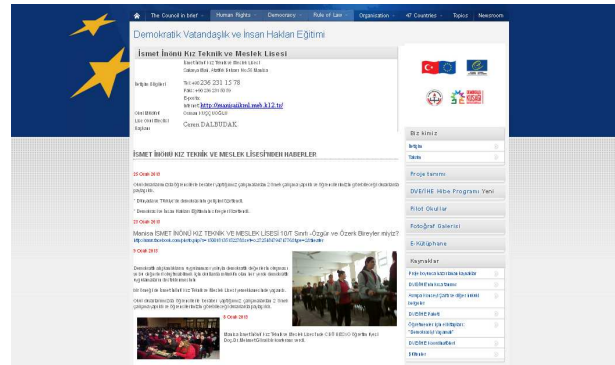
The Council in brief | Human Rights | Democracy | Rule of Law | Organisation | 47 Countries | Topics | Newsroom

Demokratik Vatandaşlık ve İnsan Hakları Eğitimi

İsmet İnönü Kız Teknik ve Meslek Lisesi

İletişim Bilgileri

İsmet İnönü Kız Teknik ve Meslek Lisesi
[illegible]
Tel: +90 236 231 15 78
Faks: +90 236 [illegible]
E-posta:
İnternet: http://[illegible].meb.k12.tr/

Okul Müdürü: Osman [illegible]

Lise Okul Müdürü Yardımcısı: Cemal DALBUDAK

İSMET İNÖNÜ KIZ TEKNİK VE MESLEK LİSESİ'NDEN HABERLER

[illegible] Ocak 2010

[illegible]

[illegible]

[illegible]

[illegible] Ocak 2010

Manisa İSMET İNÖNÜ KIZ TEKNİK VE MESLEK LİSESİ 10/T Sınıfı -Özgür ve Özerk Bireyler miyiz?

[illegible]

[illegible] Ocak 2010

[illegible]

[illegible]

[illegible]

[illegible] Ocak 2010

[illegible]

Biz kimiz

İletişim

Sitemiz

Proje tanımı

DVE/İHE Hibe Programı Yeni

Pilot Okullar

Fotoğraf Galerisi

E-Kütüphane

Kaynaklar

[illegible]

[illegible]

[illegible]

DVE/İHE Faaliyet

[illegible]

DVE/İHE Koordinatörleri

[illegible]